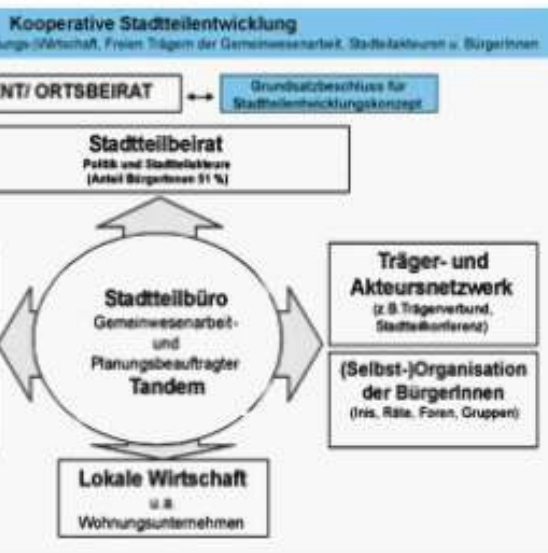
Kooperative Stadtteilentwicklung
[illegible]ungs-)Wirtschaft, Freien Trägern der Gemeinwesenarbeit, Stadtteilakteuren u. BürgerInnen

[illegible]NT/ ORTSBEIRAT

Grundsatzbeschluss für Stadtteilentwicklungskonzept

Stadtteilbeirat
Politik und Stadtteilakteure
(Anteil BürgerInnen 51 %)

Stadtteilbüro
Gemeinwesenarbeit- und Planungsbeauftragter
Tandem

Träger- und Akteursnetzwerk
(z.B.Trägerverbund, Stadtteilkonferenz)

(Selbst-)Organisation der BürgerInnen
(Inis, Räte, Foren, Gruppen)

Lokale Wirtschaft
u.a.
Wohnungsunternehmen